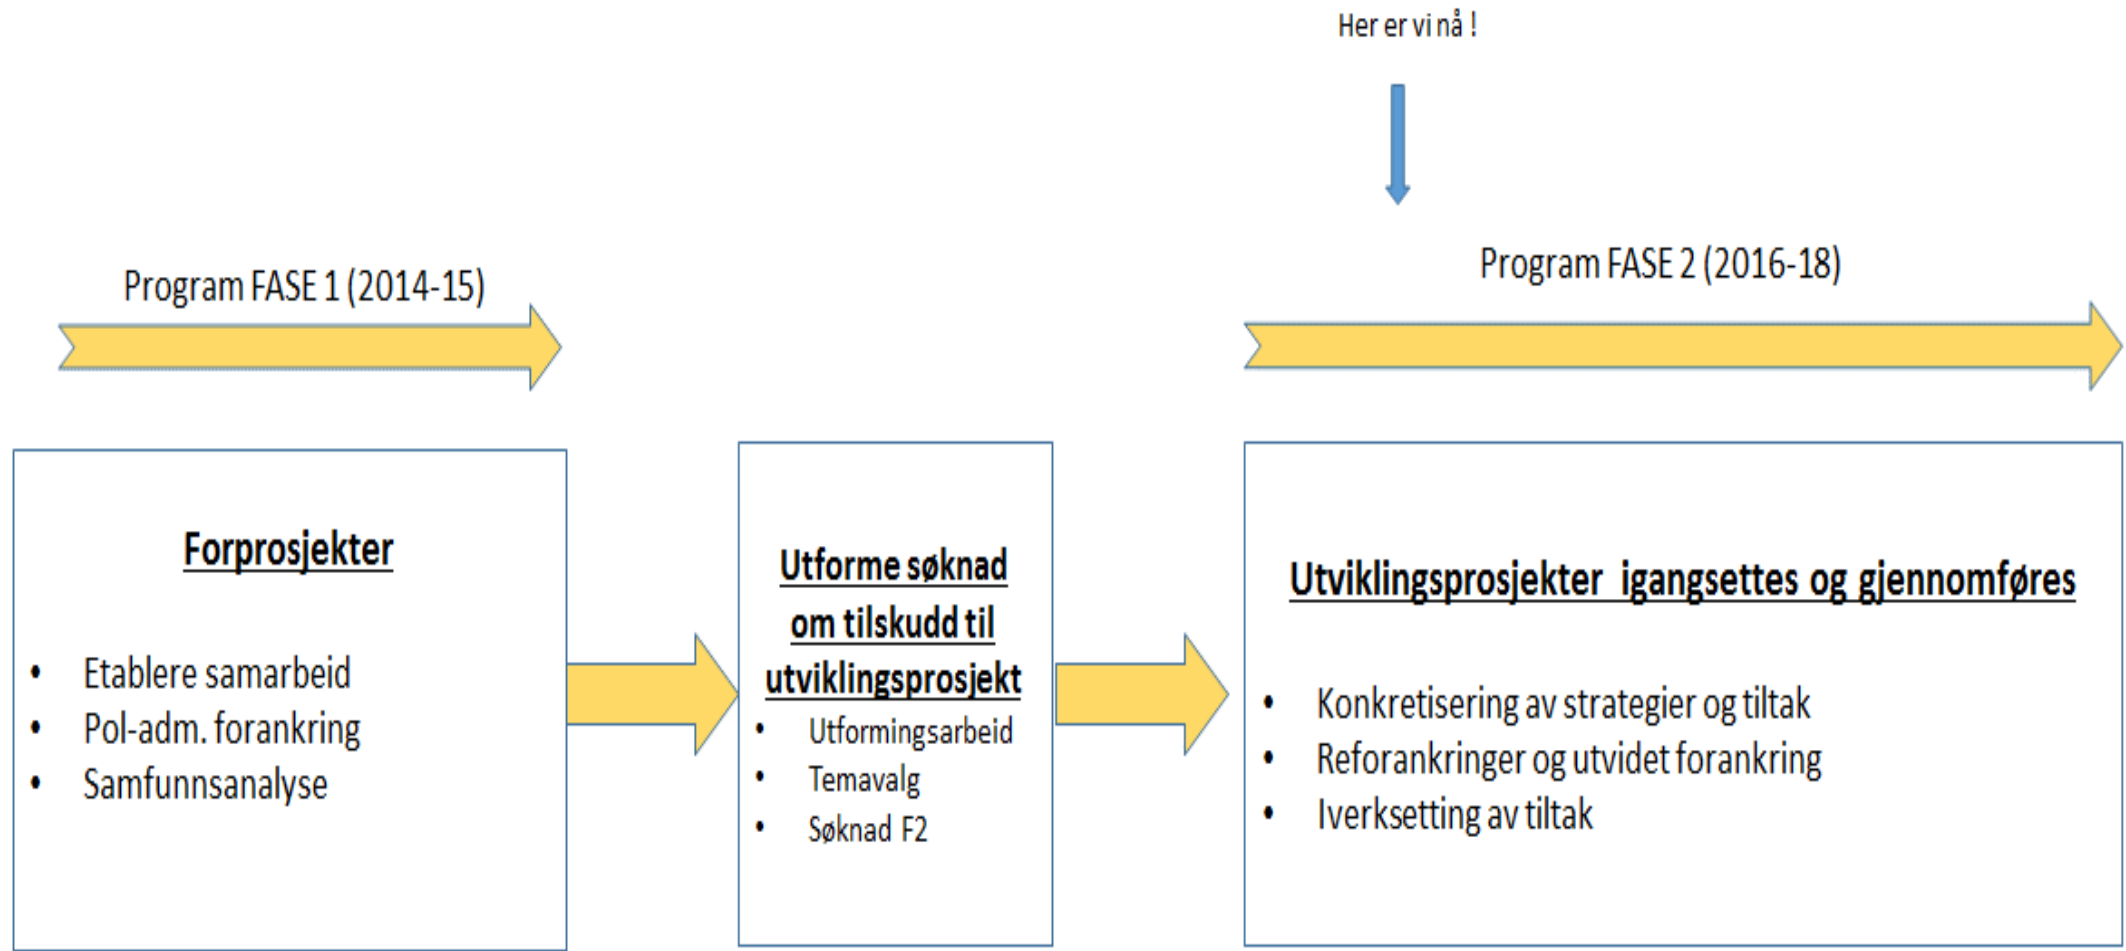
Her er vi nå !

Program FASE 1 (2014-15)

Program FASE 2 (2016-18)

Forprosjekter

- Etablere samarbeid
- Pol-adm. forankring
- Samfunnsanalyse

Utforme søknad om tilskudd til utviklingsprosjekt

- Utformingsarbeid
- Temavalg
- Søknad F2

Utviklingsprosjekter igangsettes og gjennomføres

- Konkretisering av strategier og tiltak
- Reforankringer og utvidet forankring
- Iverksetting av tiltak